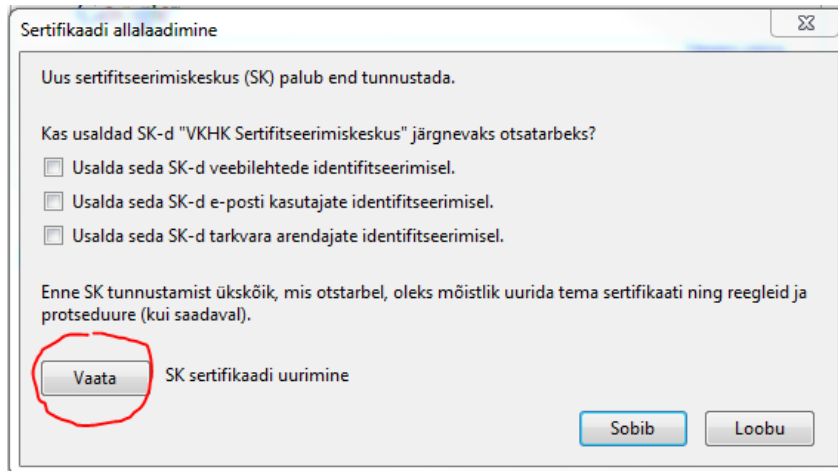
Sertifikaadi allalaadimine

Uus sertifitseerimiskeskus (SK) palub end tunnustada.

Kas usaldad SK-d "VKHK Sertifitseerimiskeskus" järgnevaks otsatarbeks?

Usalda seda SK-d veebilehtede identifitseerimisel.

Usalda seda SK-d e-posti kasutajate identifitseerimisel.

Usalda seda SK-d tarkvara arendajate identifitseerimisel.

Enne SK tunnustamist ükskõik, mis otstarbel, oleks mõistlik uurida tema sertifikaati ning reegleid ja protseduure (kui saadaval).

Vaata

SK sertifikaadi uurimine

Sobib

Loobu